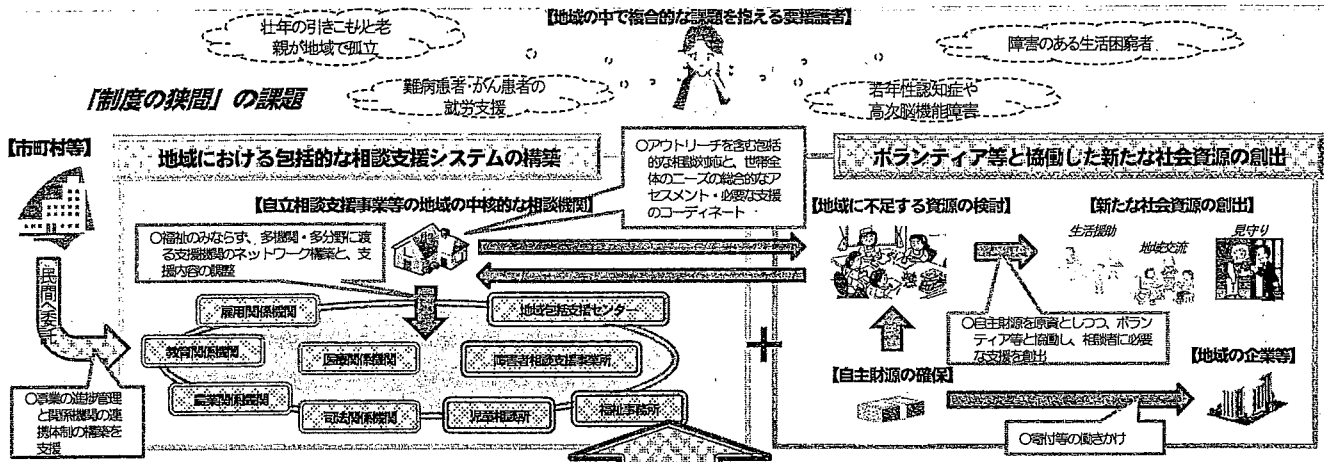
【地域の中で複合的な課題を抱える要援護者】

壮年の引きこもりと老親が地域で孤立

障害のある生活困窮者

難病患者・がん患者の就労支援

若年性認知症や高次脳機能障害

「制度の狭間」の課題

【市町村等】

地域における包括的な相談支援システムの構築

○アウトリーチを含む包括的な相談対応と、世帯全体のニーズの総合的なアセスメント・必要な支援のコーディネート

ボランティア等と協働した新たな社会資源の創出

【自立相談支援事業等の地域の中核的な相談機関】

○福祉のみならず、多機関・多分野に渡る支援機関のネットワーク構築と、支援内容の調整

民間委託

雇用関係機関

地域包括支援センター

教育関係機関

医療関係機関

障害者相談支援事業所

産業関係機関

司法関係機関

児童相談所

福祉事務所

○事業の進捗管理と関係機関の連携体制の構築を支援

【地域に不足する資源の検討】

【新たな社会資源の創出】

生活援助

地域交流

見守り

○自主財源を原資としつつ、ボランティア等と協働し、積極的に必要な支援を創出

【自主財源の確保】

【地域の企業等】

○寄付等の働きかけ